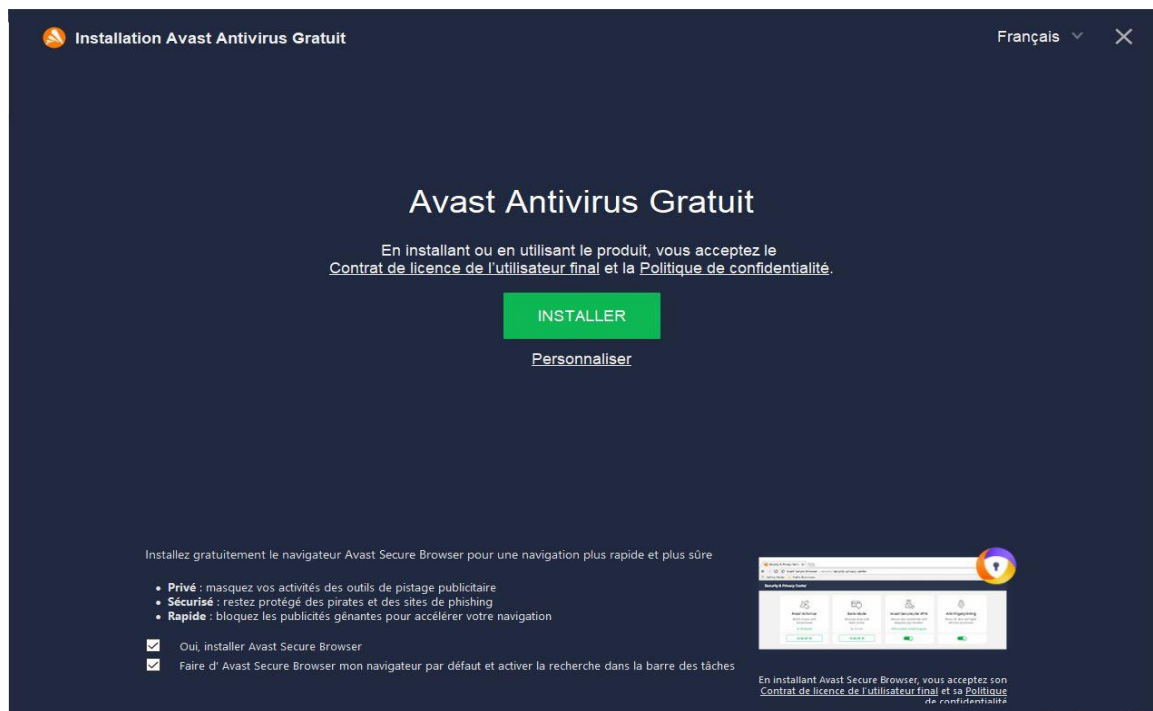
Installation Avast Antivirus Gratuit

Français

Avast Antivirus Gratuit

En installant ou en utilisant le produit, vous acceptez le Contrat de licence de l'utilisateur final et la Politique de confidentialité.

INSTALLER

Personnaliser

Installez gratuitement le navigateur Avast Secure Browser pour une navigation plus rapide et plus sûre

• **Privé** : masquez vos activités des outils de pistage publicitaire
• **Sécurisé** : restez protégé des pirates et des sites de phishing
• **Rapide** : bloquez les publicités gênantes pour accélérer votre navigation

Oui, installer Avast Secure Browser

Faire d' Avast Secure Browser mon navigateur par défaut et activer la recherche dans la barre des tâches

Security & Privacy Center

En installant Avast Secure Browser, vous acceptez son Contrat de licence de l'utilisateur final et sa Politique de confidentialité